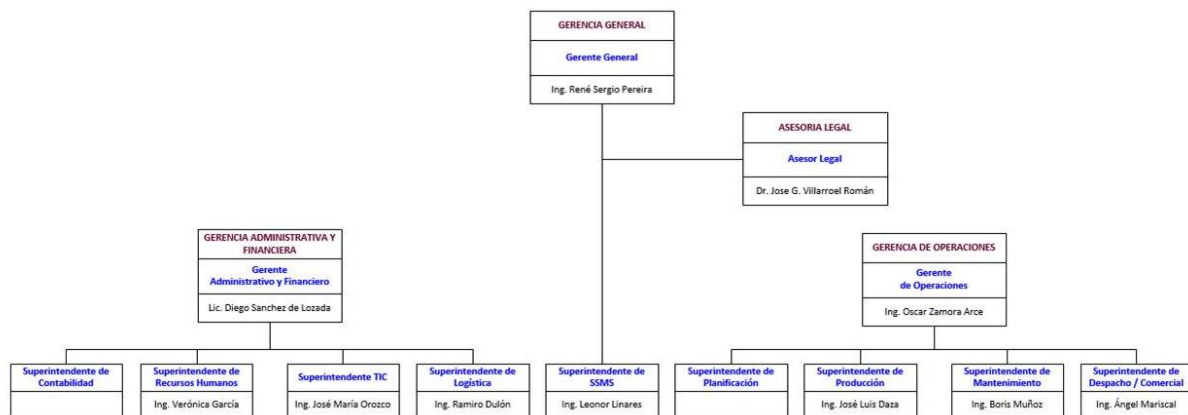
GERENCIA GENERAL
Gerente General
Ing. René Sergio Pereira

ASESORIA LEGAL
Asesor Legal
Dr. Jose G. Villarroel Román

GERENCIA ADMINISTRATIVA Y FINANCIERA
Gerente Administrativo y Financiero
Lic. Diego Sanchez de Lozada

GERENCIA DE OPERACIONES
Gerente de Operaciones
Ing. Oscar Zamora Arce

Superintendente de Contabilidad

Superintendente de Recursos Humanos
Ing. Verónica García

Superintendente TIC
Ing. José María Orozco

Superintendente de Logística
Ing. Ramiro Dulón

Superintendente de SSMS
Ing. Leonor Linares

Superintendente de Planificación

Superintendente de Producción
Ing. José Luis Daza

Superintendente de Mantenimiento
Ing. Boris Muñoz

Superintendente de Despacho / Comercial
Ing. Ángel Mariscal